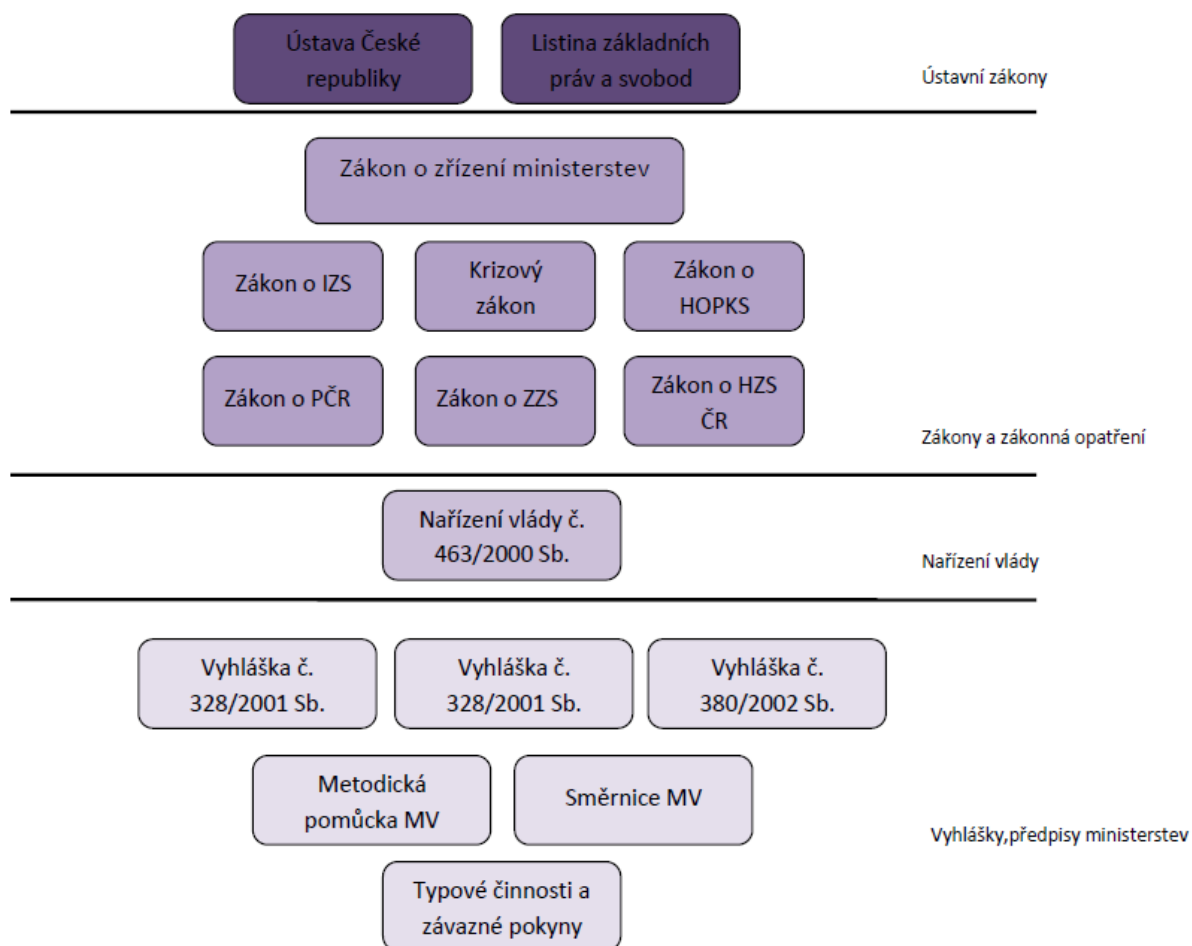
Ústava České republiky

Listina základních práv a svobod

Ústavní zákony

Zákon o zřízení ministerstev

Zákon o IZS

Krizový zákon

Zákon o HOPKS

Zákon o PČR

Zákon o ZZS

Zákon o HZS ČR

Zákony a zákonná opatření

Nařízení vlády č. 463/2000 Sb.

Nařízení vlády

Vyhláška č. 328/2001 Sb.

Vyhláška č. 328/2001 Sb.

Vyhláška č. 380/2002 Sb.

Metodická pomůcka MV

Směrnice MV

Vyhlášky,předpisy ministerstev

Typové činnosti a závazné pokyny